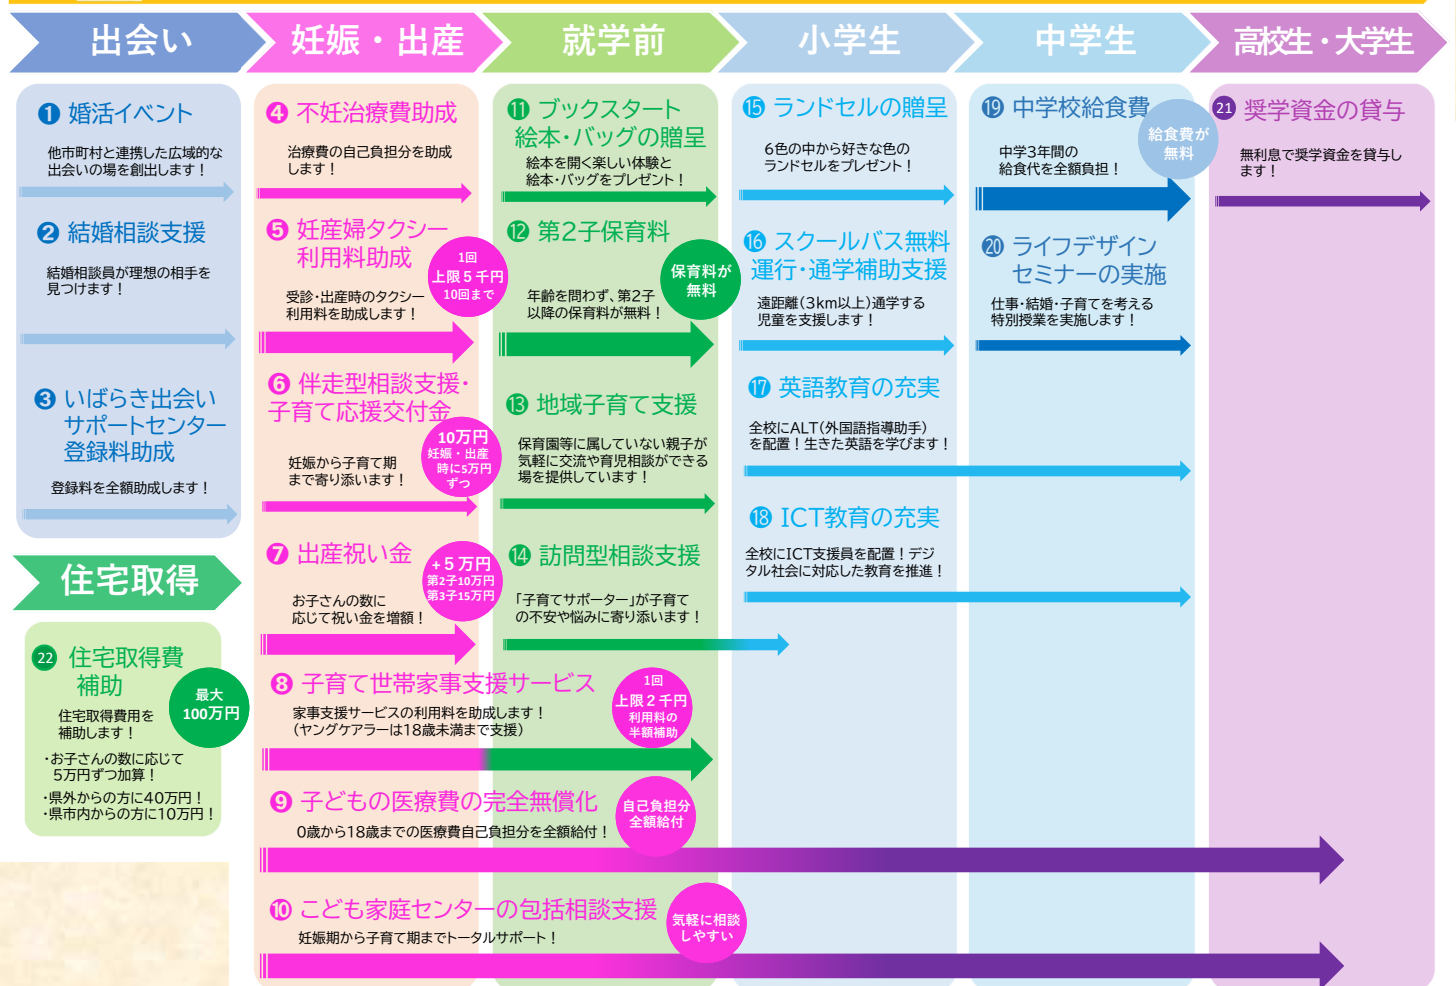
出会い
妊娠・出産
就学前
小学生
中学生
高校生・大学生

❶ 婚活イベント
他市町村と連携した広域的な出会いの場を創出します！

❷ 結婚相談支援
結婚相談員が理想の相手を見つけます！

❸ いばらき出会いサポートセンター登録料助成
登録料を全額助成します！

❹ 不妊治療費助成
治療費の自己負担分を助成します！

❺ 妊産婦タクシー利用料助成
1回 上限５千円 10回まで
受診・出産時のタクシー利用料を助成します！

❻ 伴走型相談支援・子育て応援交付金
10万円 妊娠・出産時に5万円ずつ
妊娠から子育て期まで寄り添います！

❼ 出産祝い金
＋５万円 第2子10万円 第3子15万円
お子さんの数に応じて祝い金を増額！

❽ 子育て世帯家事支援サービス
1回 上限２千円 利用料の半額補助
家事支援サービスの利用料を助成します！（ヤングケアラーは18歳未満まで支援）

❾ 子どもの医療費の完全無償化
自己負担分全額給付
0歳から18歳までの医療費自己負担分を全額給付！

❿ こども家庭センターの包括相談支援
気軽に相談しやすい
妊娠期から子育て期までトータルサポート！

⓫ ブックスタート 絵本・バッグの贈呈
絵本を開く楽しい体験と絵本・バッグをプレゼント！

⓬ 第2子保育料
保育料が無料
年齢を問わず、第2子以降の保育料が無料！

⓭ 地域子育て支援
保育園等に属していない親子が気軽に交流や育児相談ができる場を提供しています！

⓮ 訪問型相談支援
「子育てサポーター」が子育ての不安や悩みに寄り添います！

⓯ ランドセルの贈呈
6色の中から好きな色のランドセルをプレゼント！

⓰ スクールバス無料運行・通学補助支援
遠距離（3km以上）通学する児童を支援します！

⓱ 英語教育の充実
全校にALT（外国語指導助手）を配置！生きた英語を学びます！

⓲ ICT教育の充実
全校にICT支援員を配置！デジタル社会に対応した教育を推進！

⓳ 中学校給食費
給食費が無料
中学3年間の給食代を全額負担！

⓴ ライフデザインセミナーの実施
仕事・結婚・子育てを考える特別授業を実施します！

㉑ 奨学資金の貸与
無利息で奨学資金を貸与します！

住宅取得

㉒ 住宅取得費補助
最大 100万円
住宅取得費用を補助します！
・お子さんの数に応じて5万円ずつ加算！
・県外からの方に40万円！
・県市内からの方に10万円！